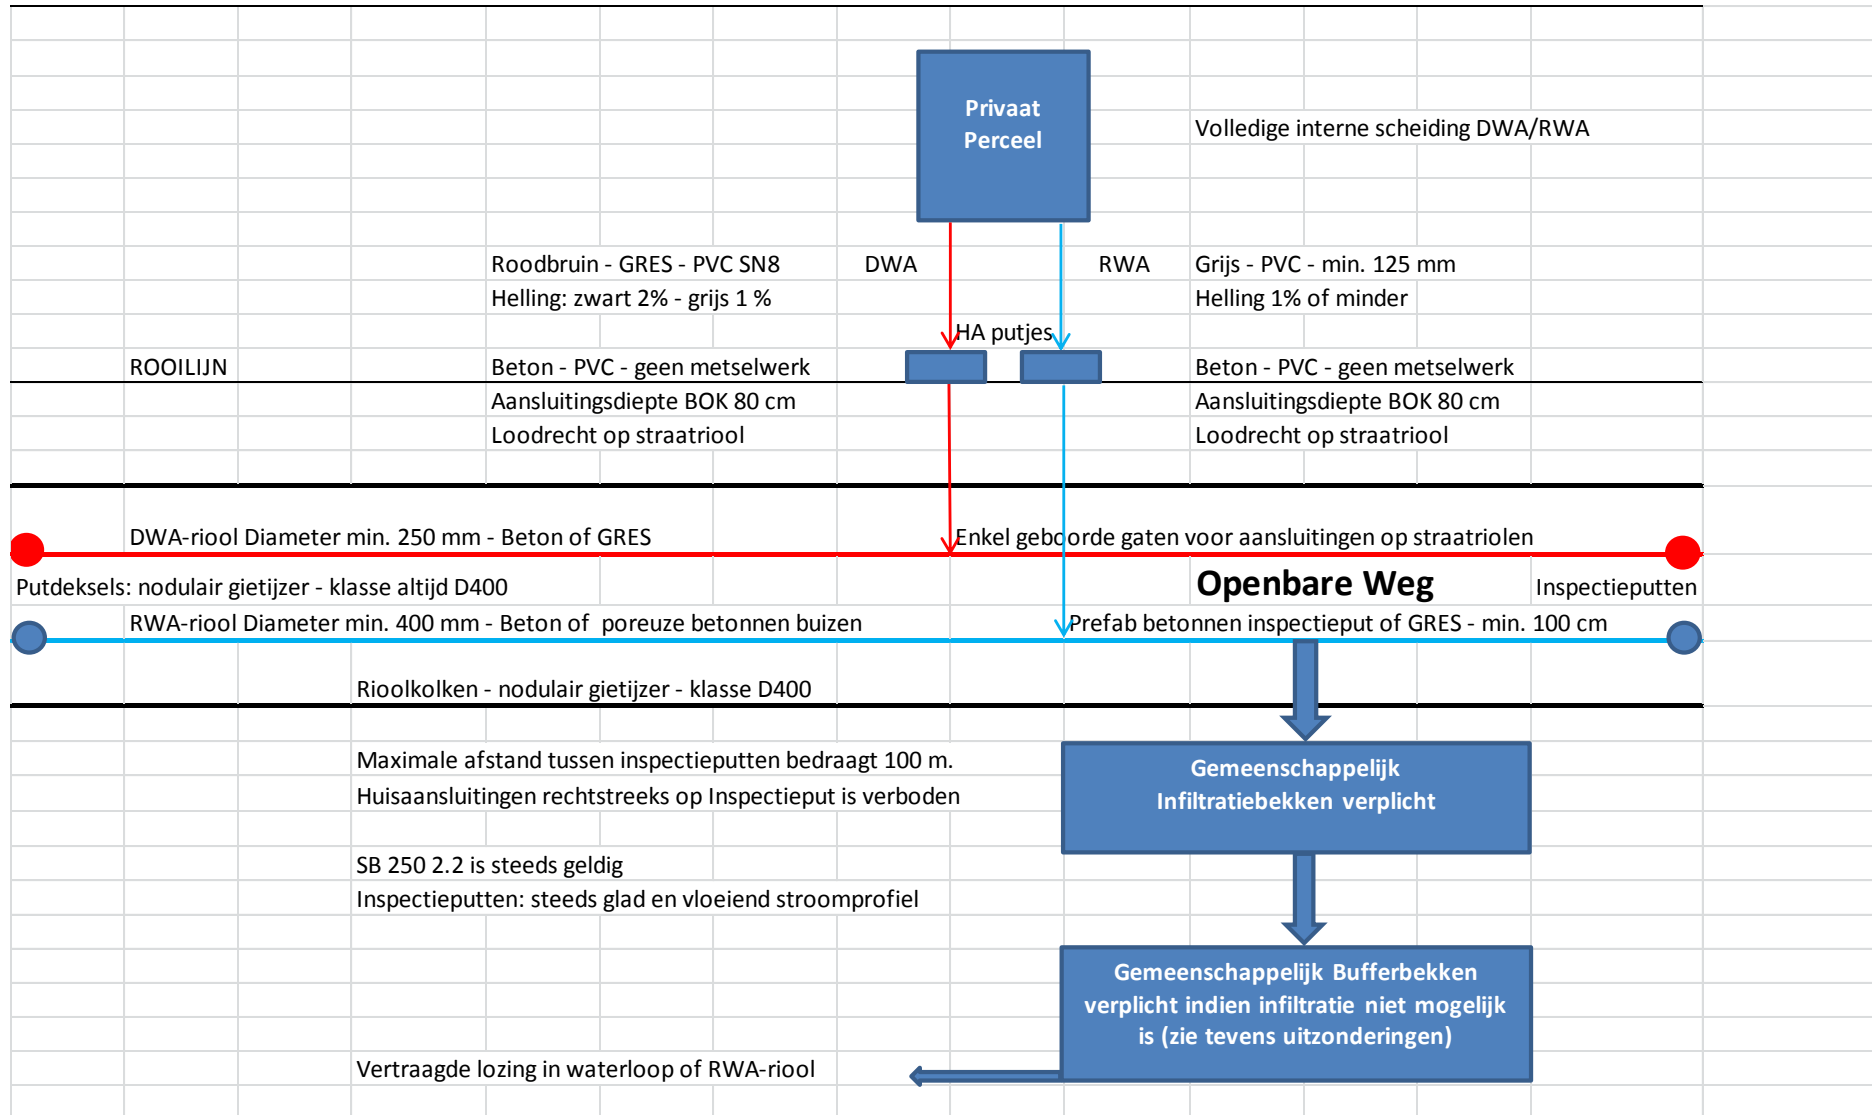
Privaat Perceel

Volledige interne scheiding DWA/RWA

Roodbruin - GRES - PVC SN8
Helling: zwart 2% - grijs 1 %

DWA

RWA

Grijs - PVC - min. 125 mm
Helling 1% of minder

HA putjes

ROOILIJN

Beton - PVC - geen metselwerk
Aansluitingsdiepte BOK 80 cm
Loodrecht op straatriool

Beton - PVC - geen metselwerk
Aansluitingsdiepte BOK 80 cm
Loodrecht op straatriool

DWA-riool Diameter min. 250 mm - Beton of GRES

Enkel geboorde gaten voor aansluitingen op straatriolen

Putdeksels: nodulair gietijzer - klasse altijd D400

Openbare Weg

Inspectieputten

RWA-riool Diameter min. 400 mm - Beton of poreuze betonnen buizen

Prefab betonnen inspectieput of GRES - min. 100 cm

Rioolkolken - nodulair gietijzer - klasse D400

Maximale afstand tussen inspectieputten bedraagt 100 m.
Huisaansluitingen rechtstreeks op Inspectieput is verboden

Gemeenschappelijk Infiltratiebekken verplicht

SB 250 2.2 is steeds geldig
Inspectieputten: steeds glad en vloeiend stroomprofiel

Gemeenschappelijk Bufferbekken verplicht indien infiltratie niet mogelijk is (zie tevens uitzonderingen)

Vertraagde lozing in waterloop of RWA-riool